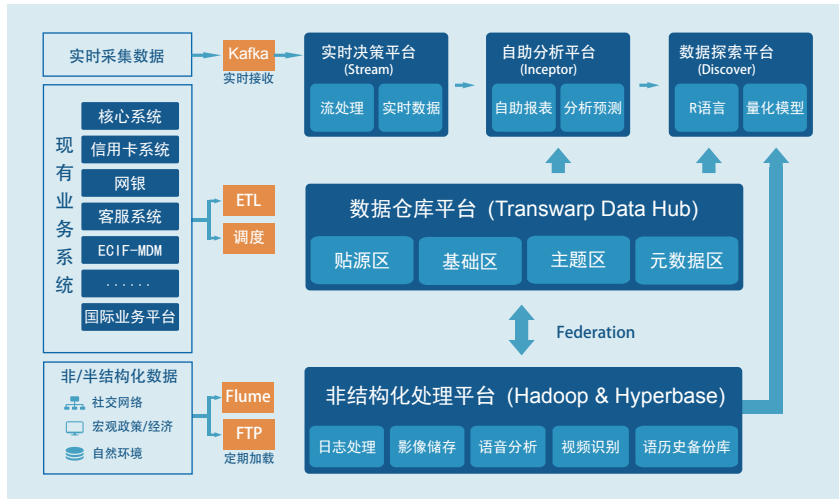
实时采集数据

Kafka
实时接收

实时决策平台
(Stream)
流处理
实时数据

自助分析平台
(Inceptor)
自助报表
分析预测

数据探索平台
(Discover)
R语言
量化模型

现有业务系统
核心系统
信用卡系统
网银
客服系统
ECIF-MDM
......
国际业务平台

ETL
调度

数据仓库平台 (Transwarp Data Hub)
贴源区
基础区
主题区
元数据区

Federation

非/半结构化数据
社交网络
宏观政策/经济
自然环境

Flume
FTP
定期加载

非结构化处理平台 (Hadoop & Hyperbase)
日志处理
影像储存
语音分析
视频识别
语历史备份库